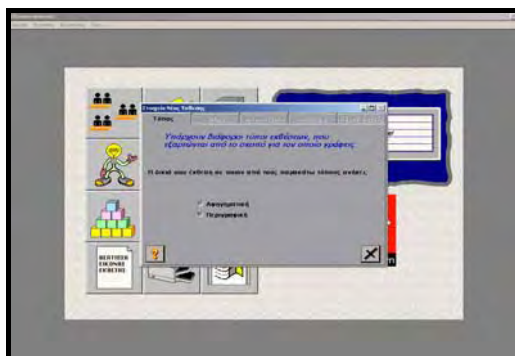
Στοιχεία Νέας Έκθεσης
Τύπος

Υπάρχουν διάφοροι τύποι εκθέσεων, που εξαρτώνται από το σκοπό για τον οποίο γράφεις.

Η έκθεσή σου (είναι;) σε ποιον από τους παρακάτω τύπους ανήκει;

Αφηγηματική
Περιγραφική

ΒΙΒΛΙΟΘΗΚΗ ΕΙΚΟΝΩΝ ΕΚΘΕΣΗΣ